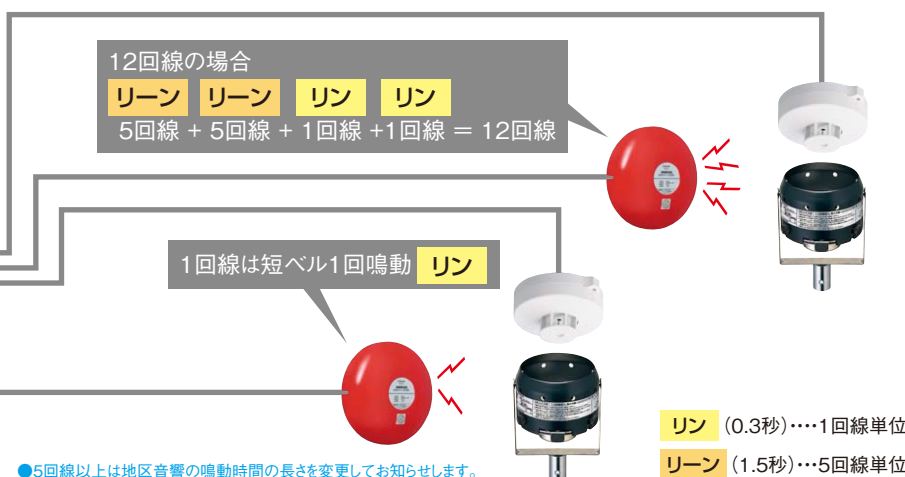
12回線の場合

リーン リーン リン リン

5回線 + 5回線 + 1回線 +1回線 = 12回線

1回線は短ベル1回鳴動 リン

●5回線以上は地区音響の鳴動時間の長さを変更してお知らせします。

リン (0.3秒)・・・・1回線単位

リーン (1.5秒)・・・5回線単位